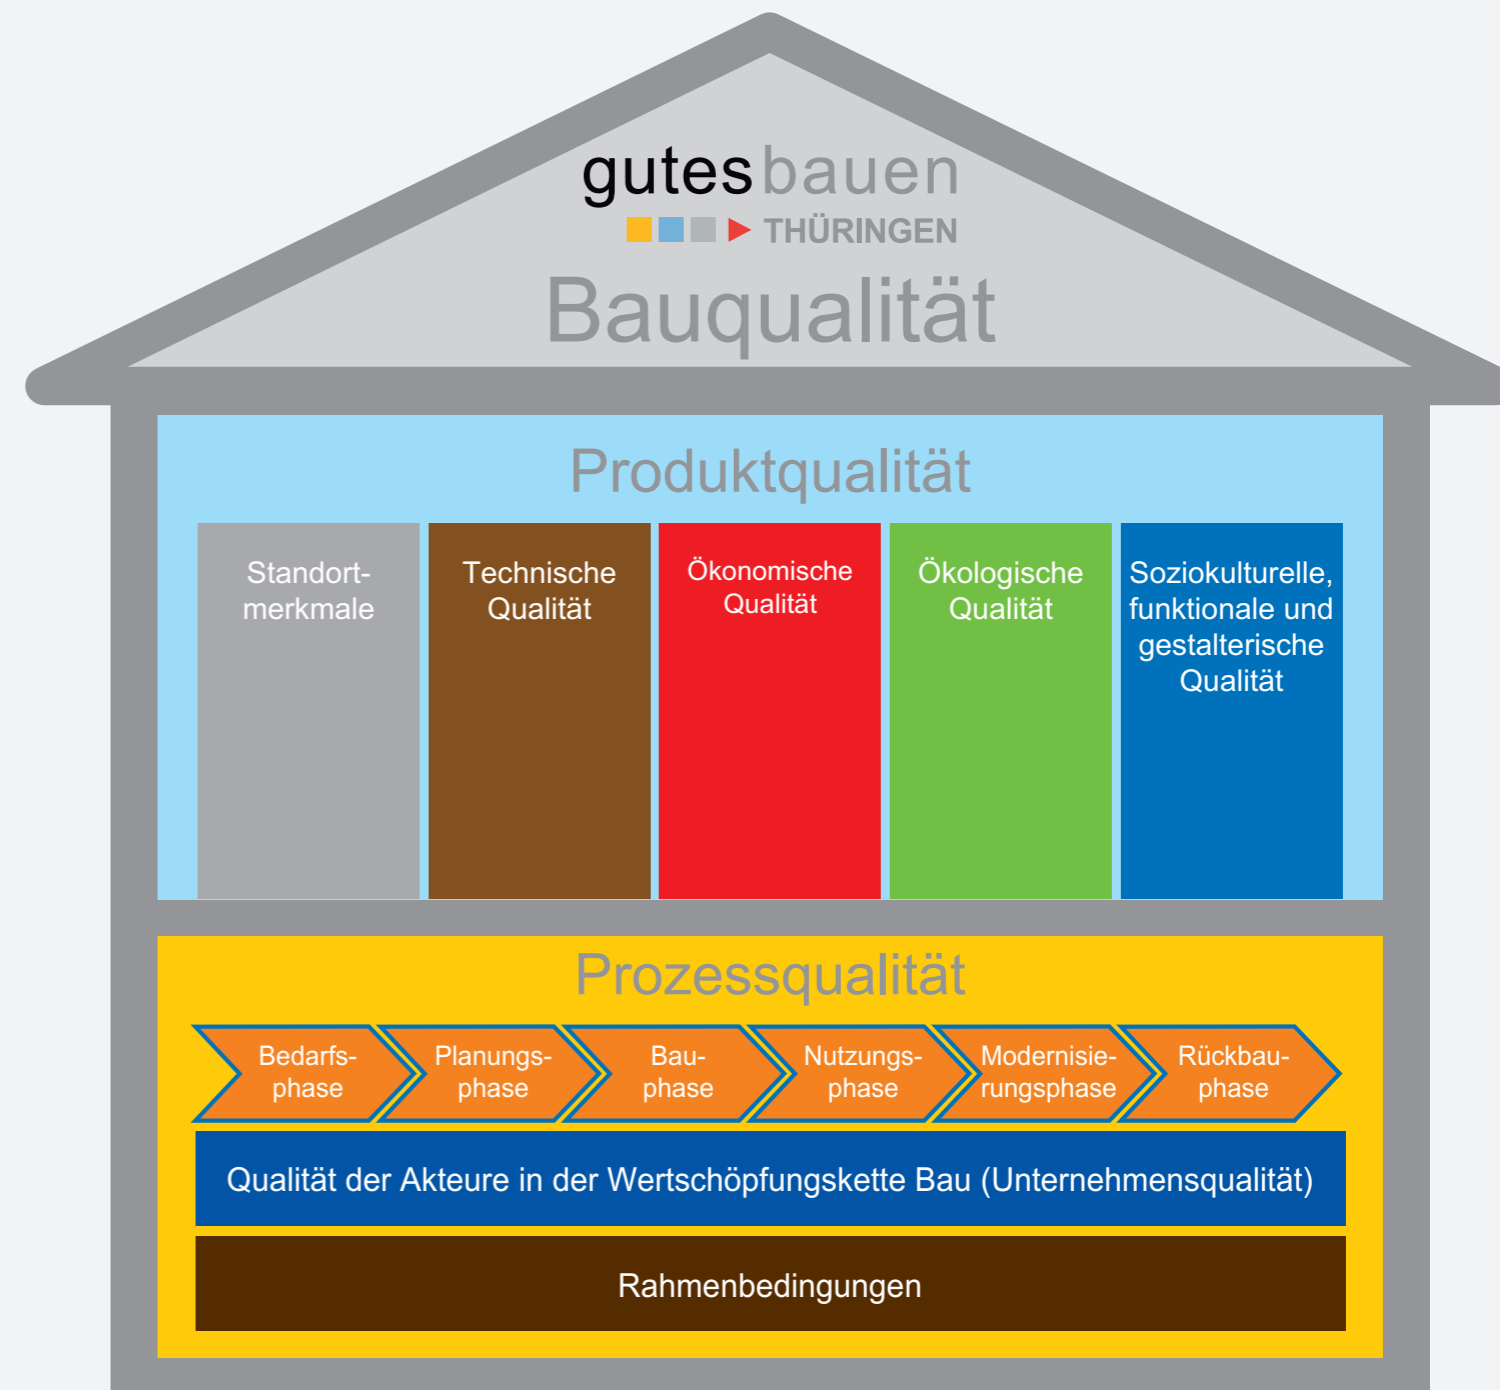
gutes bauen
THÜRINGEN
Bauqualität

Produktqualität

Standortmerkmale

Technische Qualität

Ökonomische Qualität

Ökologische Qualität

Soziokulturelle, funktionale und gestalterische Qualität

Prozessqualität

Bedarfsphase

Planungsphase

Bauphase

Nutzungsphase

Modernisierungsphase

Rückbauphase

Qualität der Akteure in der Wertschöpfungskette Bau (Unternehmensqualität)

Rahmenbedingungen